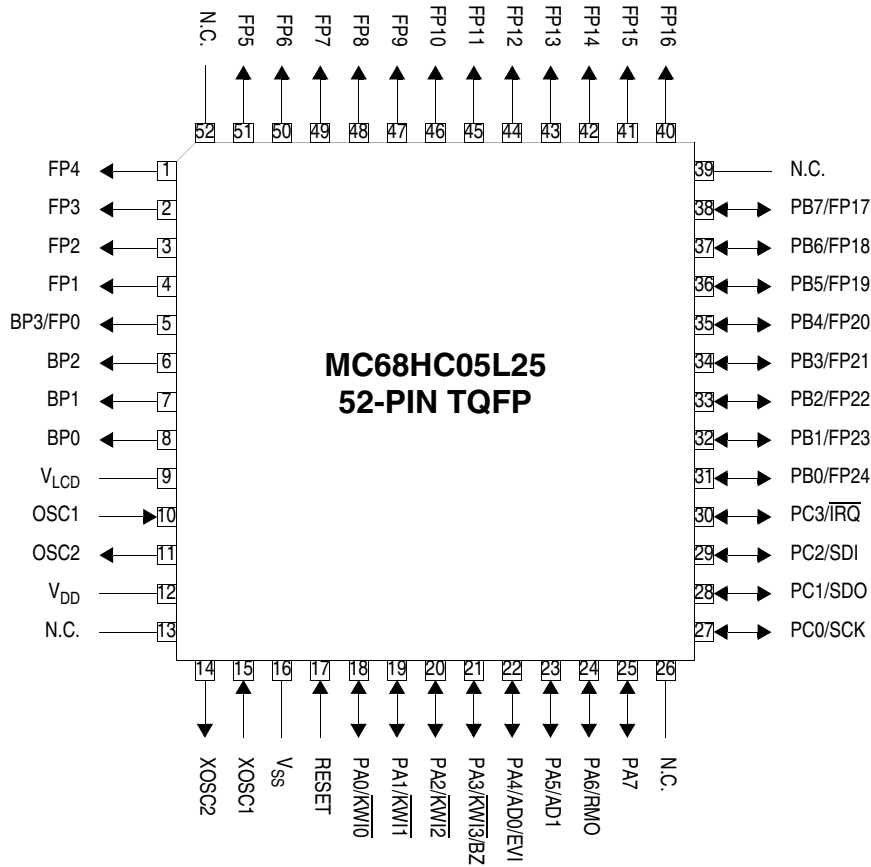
N.C. FP5 FP6 FP7 FP8 FP9 FP10 FP11 FP12 FP13 FP14 FP15 FP16

52 51 50 49 48 47 46 45 44 43 42 41 40

FP4 1
FP3 2
FP2 3
FP1 4
BP3/FP0 5
BP2 6
BP1 7
BP0 8
$V_{LCD}$ 9
OSC1 10
OSC2 11
$V_{DD}$ 12
N.C. 13

MC68HC05L25
52-PIN TQFP

39 N.C.
38 PB7/FP17
37 PB6/FP18
36 PB5/FP19
35 PB4/FP20
34 PB3/FP21
33 PB2/FP22
32 PB1/FP23
31 PB0/FP24
30 PC3/$\overline{IRQ}$
29 PC2/SDI
28 PC1/SDO
27 PC0/SCK

14 15 16 17 18 19 20 21 22 23 24 25 26

XOSC2 XOSC1 $V_{SS}$ RESET PA0/$\overline{KWI0}$ PA1/$\overline{KWI1}$ PA2/$\overline{KWI2}$ PA3/$\overline{KWI3}$/BZ PA4/AD0/EVI PA5/AD1 PA6/RMO PA7 N.C.